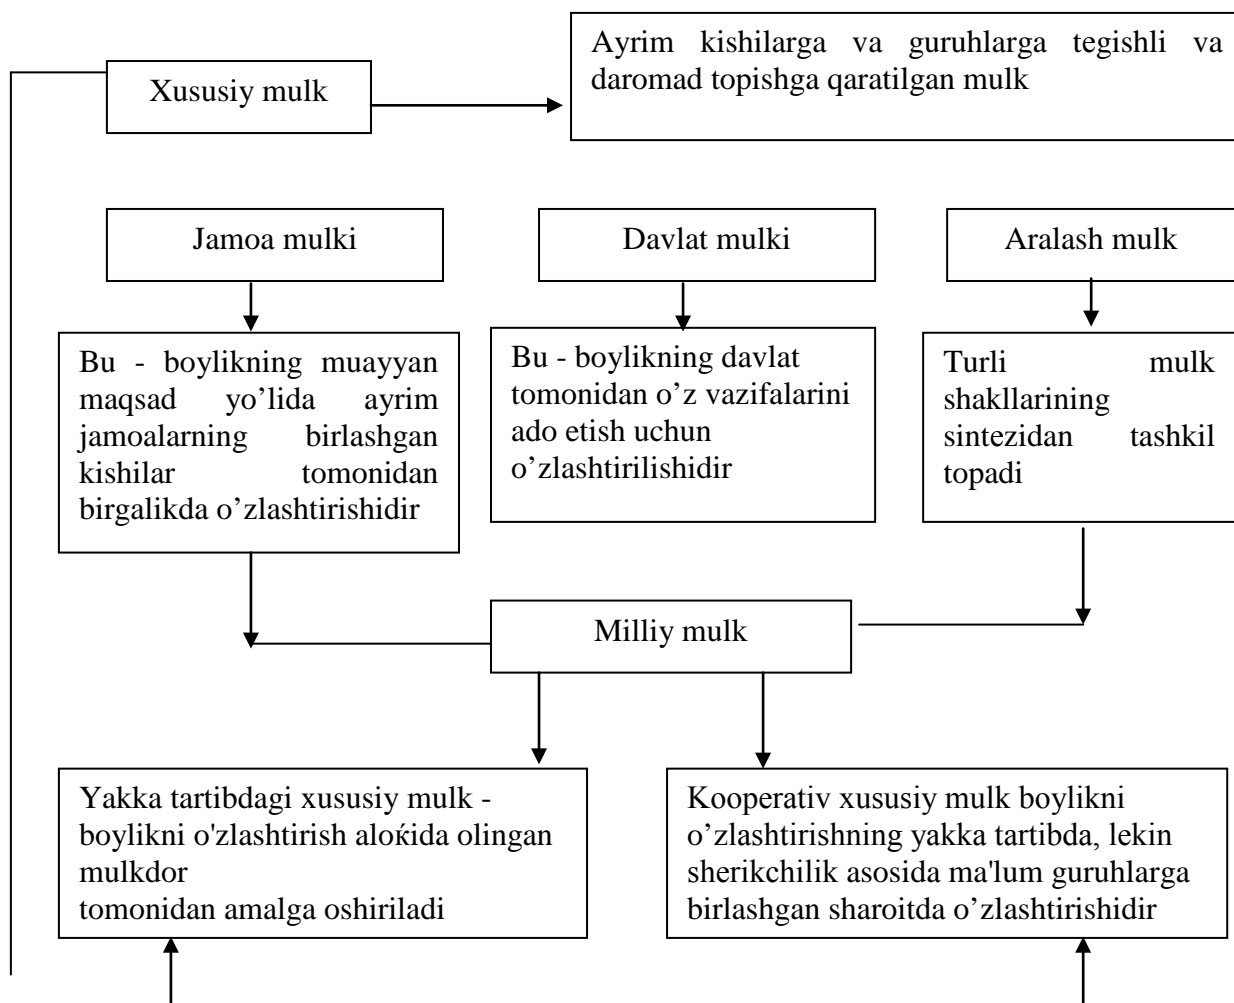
Xususiy mulk

Ayrim kishilarga va guruhlarga tegishli va daromad topishga qaratilgan mulk

Jamoa mulki

Davlat mulki

Aralash mulk

Bu - boylikning muayyan maqsad yo’lida ayrim jamoalarning birlashgan kishilar tomonidan birgalikda o’zlashtirishidir

Bu - boylikning davlat tomonidan o’z vazifalarini ado etish uchun o’zlashtirilishidir

Turli mulk shakllarining sintezidan tashkil topadi

Milliy mulk

Yakka tartibdagi xususiy mulk - boylikni o'zlashtirish aloќida olingan mulkdor
tomonidan amalga oshiriladi

Kooperativ xususiy mulk boylikni o’zlashtirishning yakka tartibda, lekin sherikchilik asosida ma'lum guruhlarga birlashgan sharoitda o’zlashtirishidir